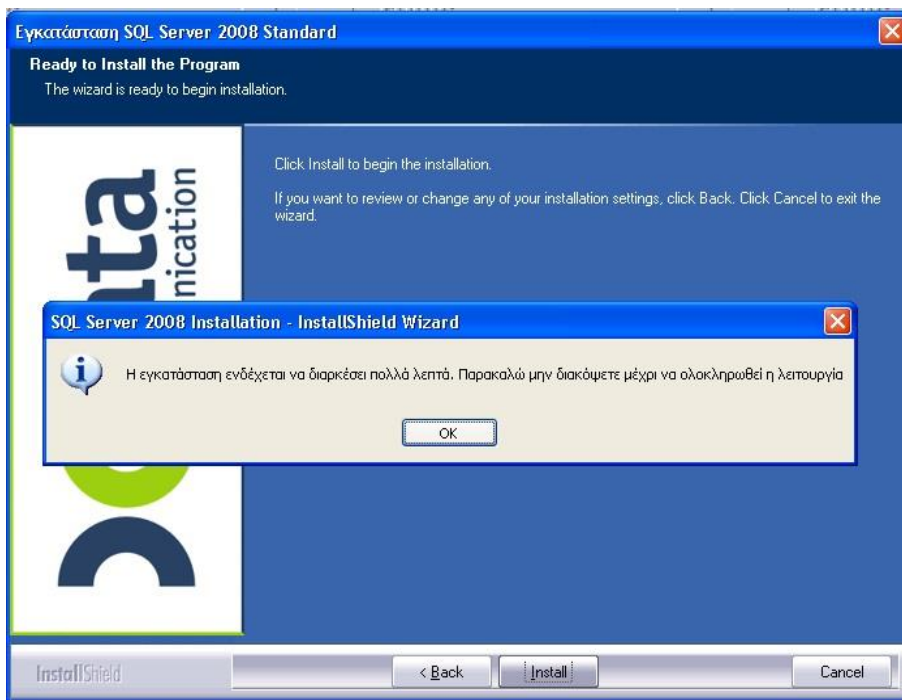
Εγκατάσταση SQL Server 2008 Standard

Ready to Install the Program

The wizard is ready to begin installation.

nta
nication

Click Install to begin the installation.

If you want to review or change any of your installation settings, click Back. Click Cancel to exit the wizard.

SQL Server 2008 Installation - InstallShield Wizard

Η εγκατάσταση ενδέχεται να διαρκέσει πολλά λεπτά. Παρακαλώ μην διακόψετε μέχρι να ολοκληρωθεί η λειτουργία

OK

InstallShield

< Back

Install

Cancel